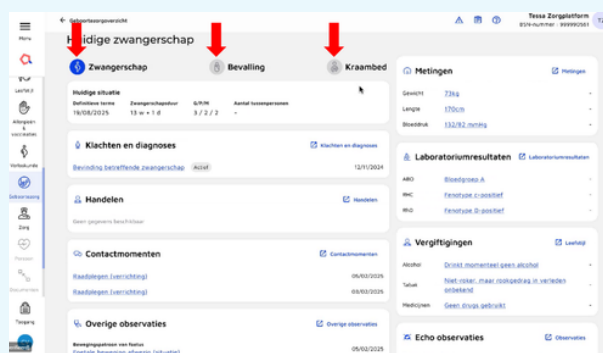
Menu

Leefstijl

Allergieën & vaccinaties

Verloskunde

Geboortezorg

Zorg

Persoon

Documenten

Toegang

← Geboortezorgoverzicht

Tessa Zorgplatform
BSN-nummer : 999993501

Huidige zwangerschap

Zwangerschap

Bevalling

Kraambed

Huidige situatie

| Definitieve terme | Zwangerschapsduur | G/P/M | Aantal lussenpersonen |
|---|---|---|---|
| 19/08/2025 | 13 w + 1 d | 3 / 2 / 2 | - |

Klachten en diagnoses

Klachten en diagnoses

Bevinding betreffende zwangerschap Actief 12/11/2024

Handelen

Handelen

Geen gegevens beschikbaar

Contactmomenten

Contactmomenten

Raadplegen (verrichting) 05/02/2025

Raadplegen (verrichting) 03/02/2025

Overige observaties

Overige observaties

Bewegingspatroon van foetus

Foetale bewegingen afwezig (situatie) 05/02/2025

Metingen

Metingen

Gewicht 73kg

Lengte 170cm

Bloeddruk 132/82 mmHg

Laboratoriumresultaten

Laboratoriumresultaten

ABO Bloedgroep A

RHC Fenotype c-positief

RhD Fenotype D-positief

Vergiftigingen

Leefstijl

Alcohol Drinkt momenteel geen alcohol

Tabak Niet-roker, maar rookgedrag in verleden onbekend

Medicijnen Geen drugs gebruikt

Echo observaties

Observaties